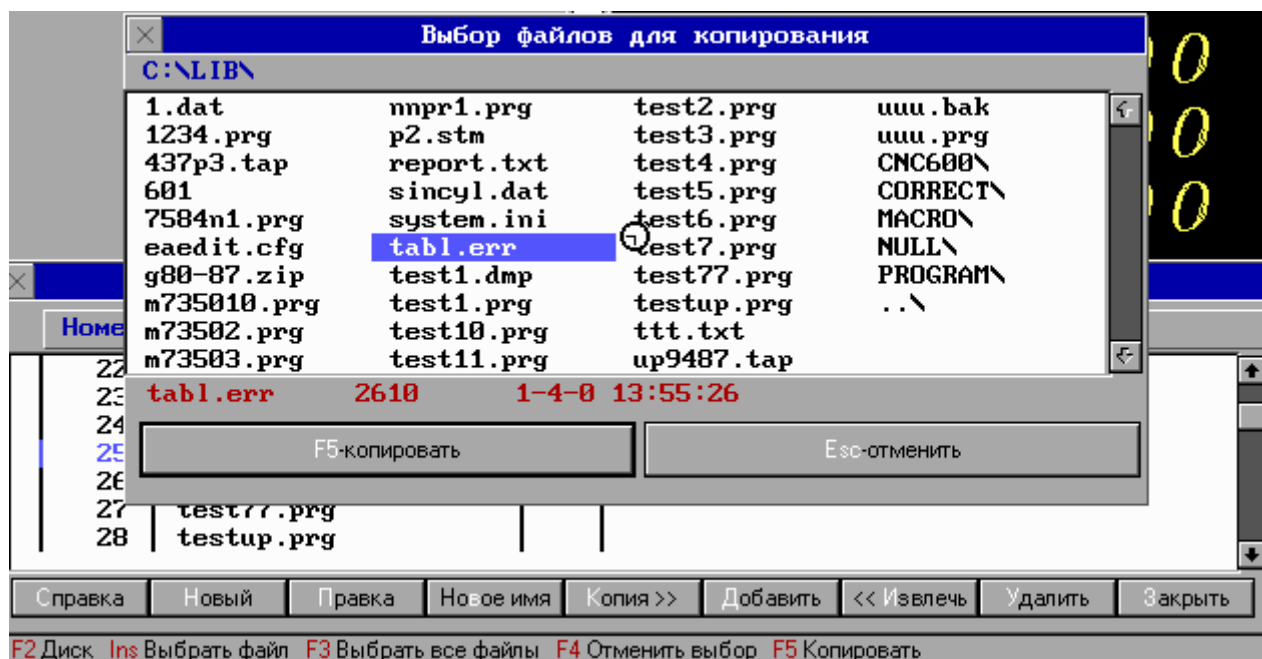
Выбор файлов для копирования
C:\LIB\

1.dat
1234.prg
437p3.tap
601
7584n1.prg
eaedit.cfg
g80-87.zip
m735010.prg
m73502.prg
m73503.prg

nnpr1.prg
p2.stm
report.txt
sincyl.dat
system.ini
tabl.err
test1.dmp
test1.prg
test10.prg
test11.prg

test2.prg
test3.prg
test4.prg
test5.prg
test6.prg
test7.prg
test77.prg
testup.prg
ttt.txt
up9487.tap

uuu.bak
uuu.prg
CNC600\
CORRECT\
MACRO\
NULL\
PROGRAM\
..\

tabl.err 2610 1-4-0 13:55:26

F5-копировать
Esc-отменить

Номе
22
23
24
25
26
27 test77.prg
28 testup.prg

Справка | Новый | Правка | Новое имя | Копия >> | Добавить | << Извлечь | Удалить | Закрыть

F2 Диск Ins Выбрать файл F3 Выбрать все файлы F4 Отменить выбор F5 Копировать